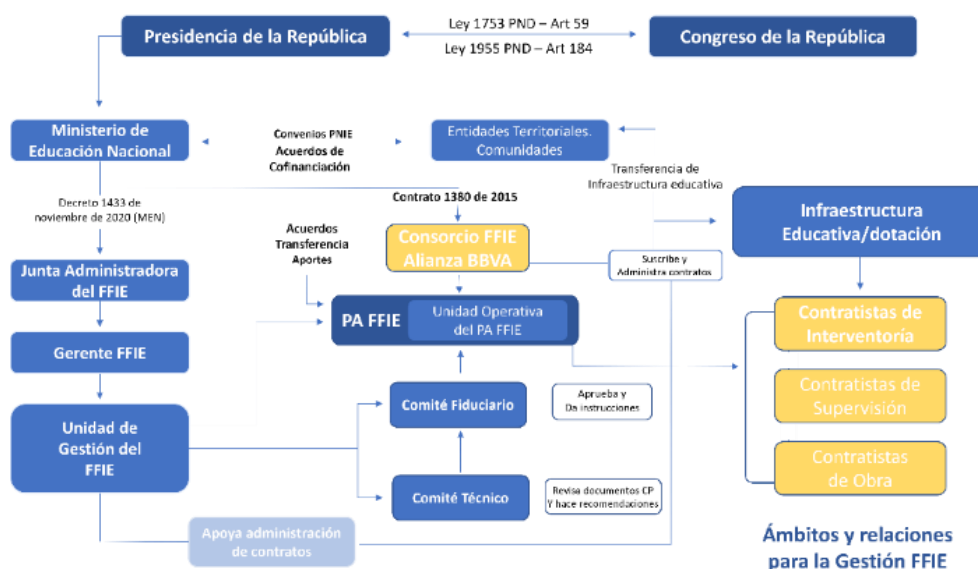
Presidencia de la República

Ley 1753 PND – Art 59

Ley 1955 PND – Art 184

Congreso de la República

Ministerio de Educación Nacional

Convenios PNIE
Acuerdos de Cofinanciación

Entidades Territoriales. Comunidades

Transferencia de Infraestructura educativa

Decreto 1433 de noviembre de 2020 (MEN)

Contrato 1380 de 2015

Infraestructura Educativa/dotación

Acuerdos Transferencia Aportes

Consorcio FFIE Alianza BBVA

Suscribe y Administra contratos

Junta Administradora del FFIE

PA FFIE

Unidad Operativa del PA FFIE

Contratistas de Interventoría

Gerente FFIE

Contratistas de Supervisión

Unidad de Gestión del FFIE

Comité Fiduciario

Aprueba y Da instrucciones

Contratistas de Obra

Comité Técnico

Revisa documentos CP Y hace recomendaciones

Apoya administración de contratos

Ámbitos y relaciones para la Gestión FFIE